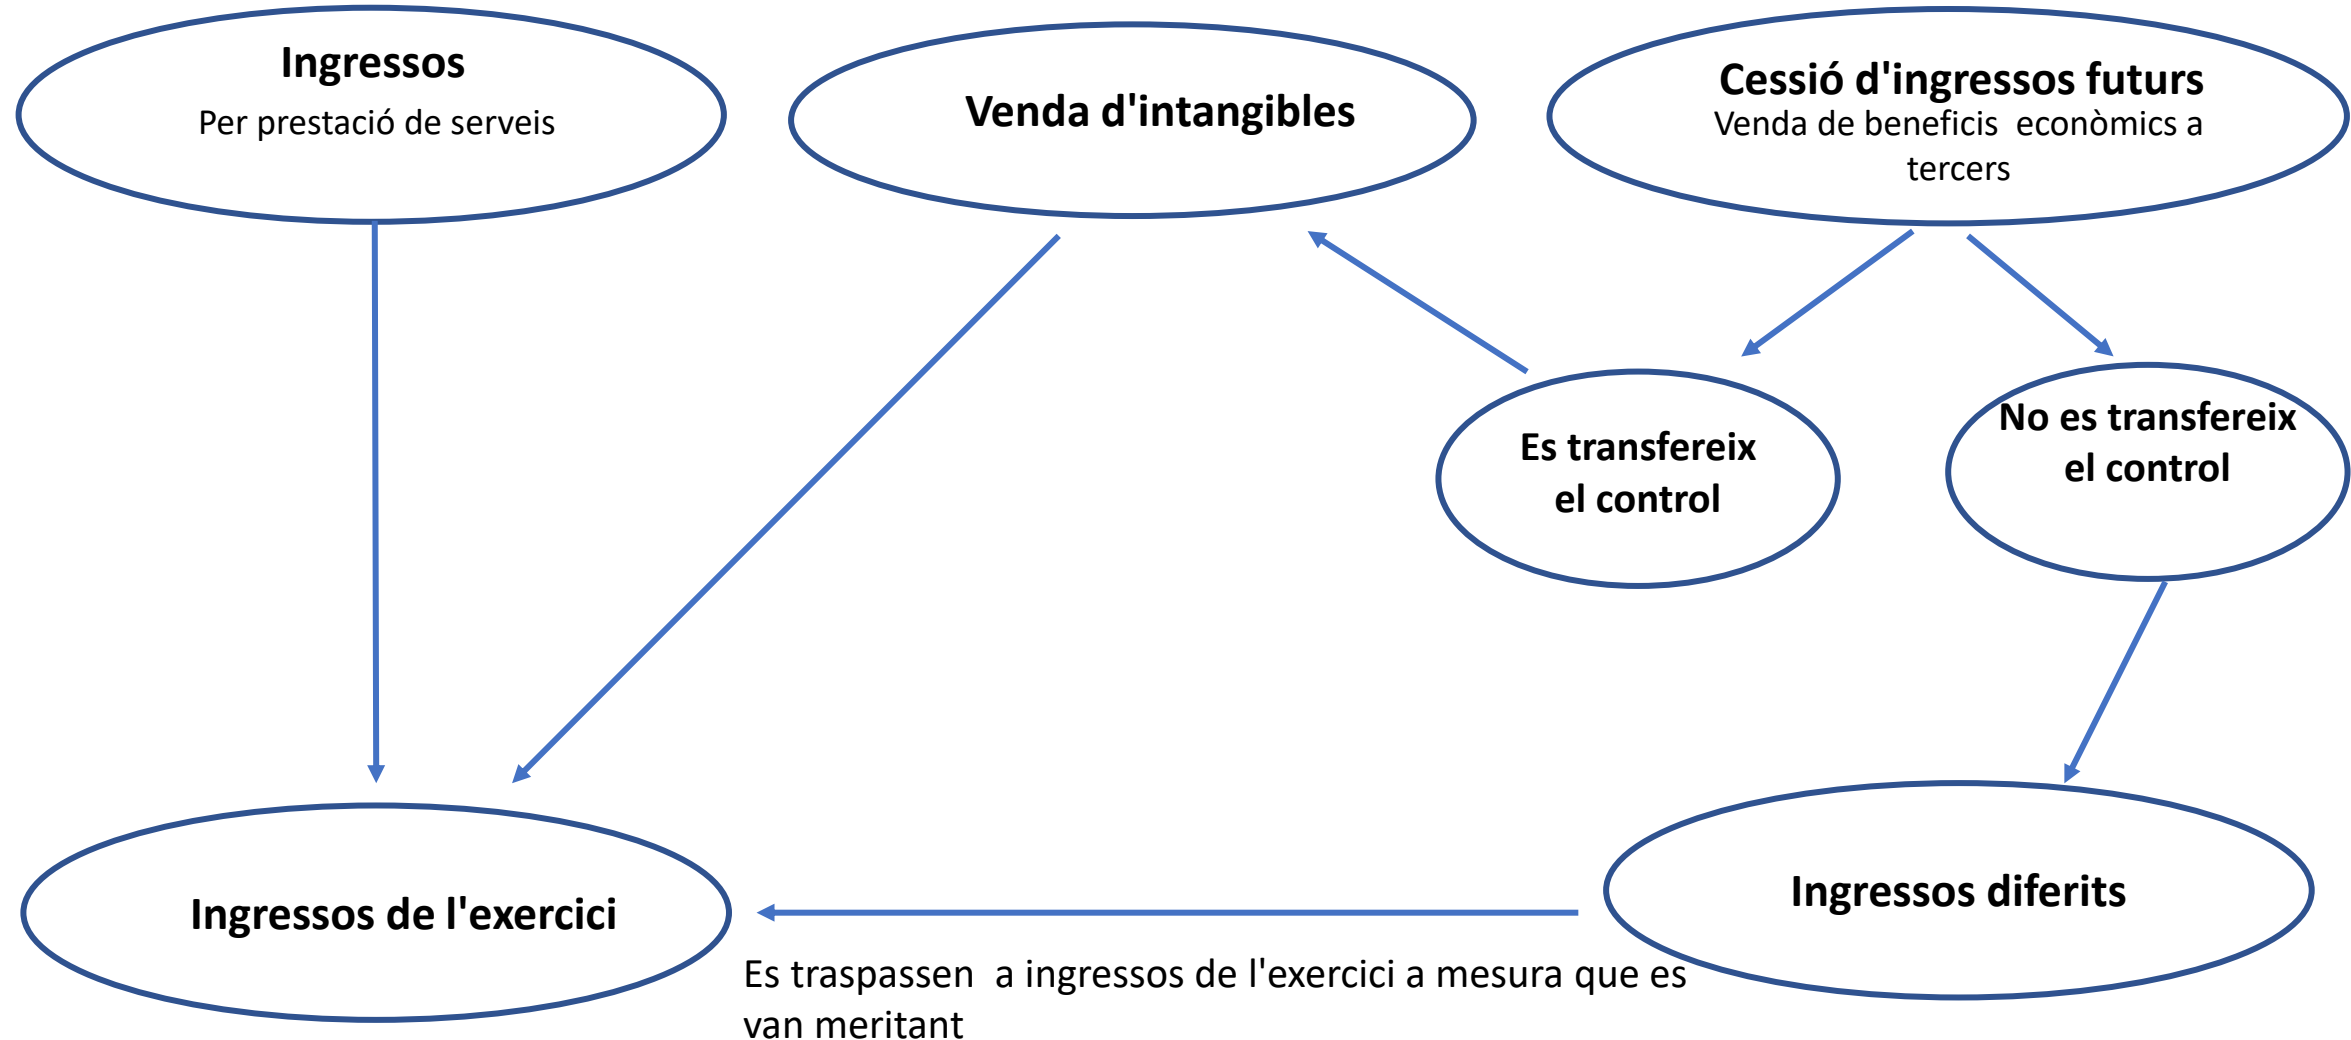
Ingressos
Per prestació de serveis

Venda d'intangibles

Cessió d'ingressos futurs
Venda de beneficis econòmics a tercers

Es transfereix el control

No es transfereix el control

Ingressos de l'exercici

Ingressos diferits

Es traspassen a ingressos de l'exercici a mesura que es van meritant